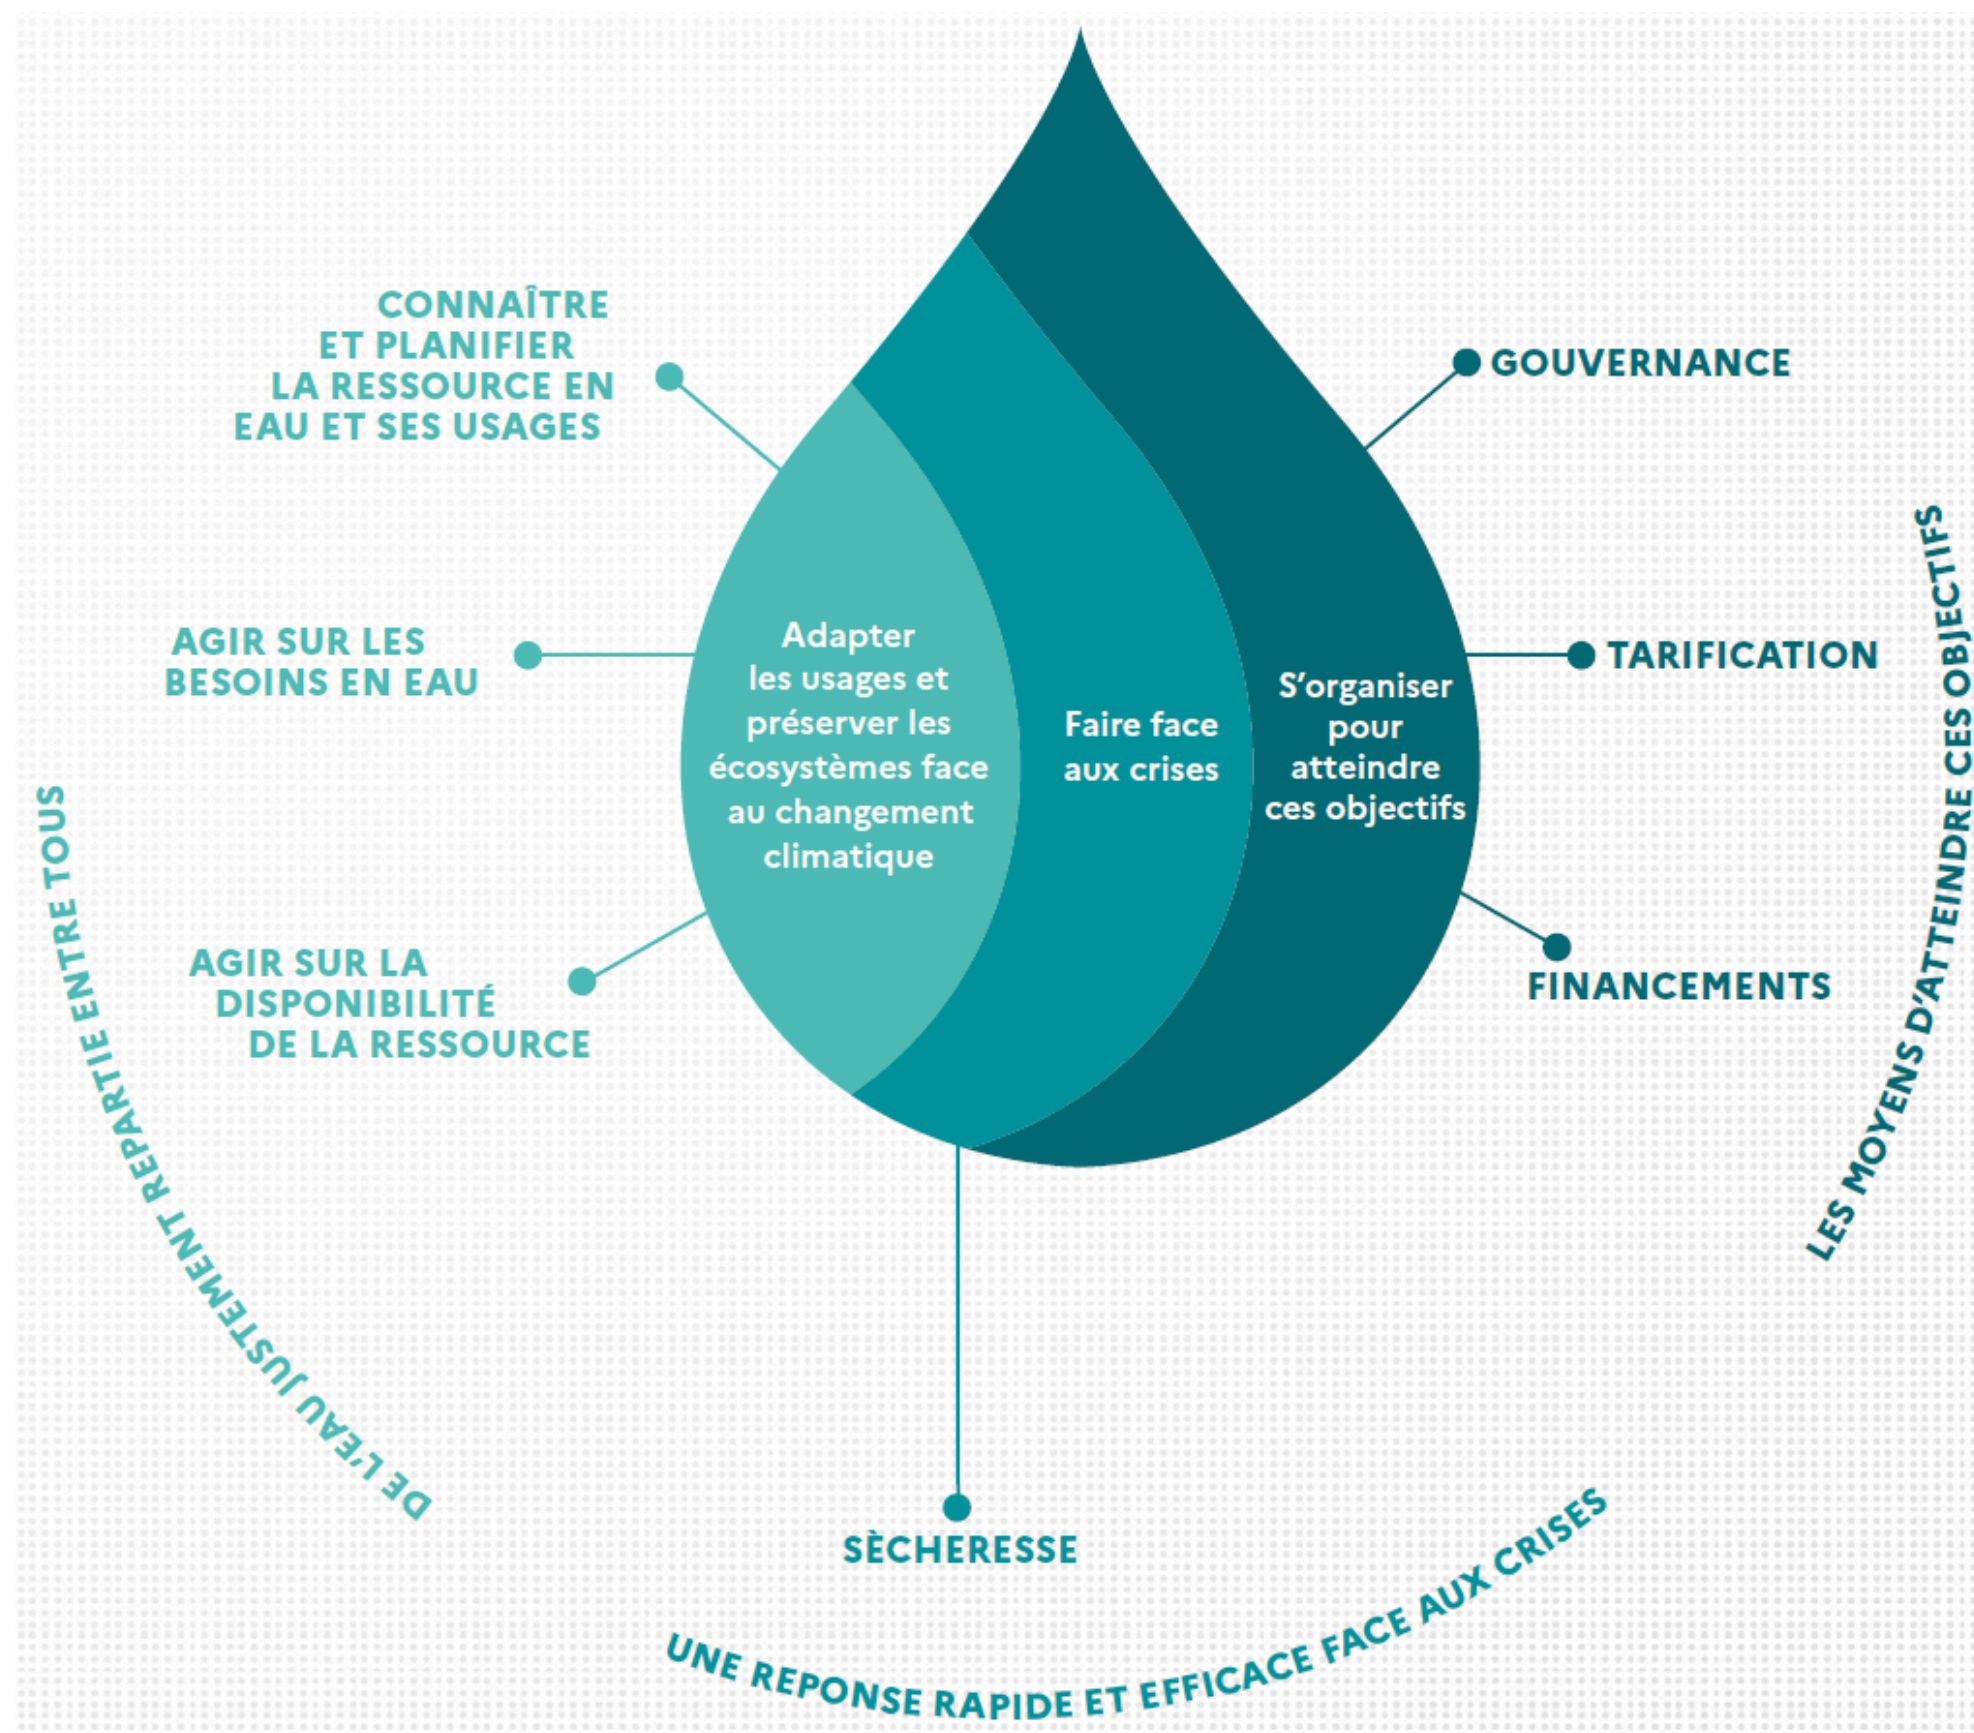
CONNAÎTRE ET PLANIFIER LA RESSOURCE EN EAU ET SES USAGES

AGIR SUR LES BESOINS EN EAU

AGIR SUR LA DISPONIBILITÉ DE LA RESSOURCE

Adapter les usages et préserver les écosystèmes face au changement climatique

Faire face aux crises

S'organiser pour atteindre ces objectifs

GOUVERNANCE

TARIFICATION

FINANCEMENTS

SÈCHERESSE

DE L'EAU JUSTEMENT REPARTIE ENTRE TOUS

UNE REPONSE RAPIDE ET EFFICACE FACE AUX CRISES

LES MOYENS D'ATTEINDRE CES OBJECTIFS